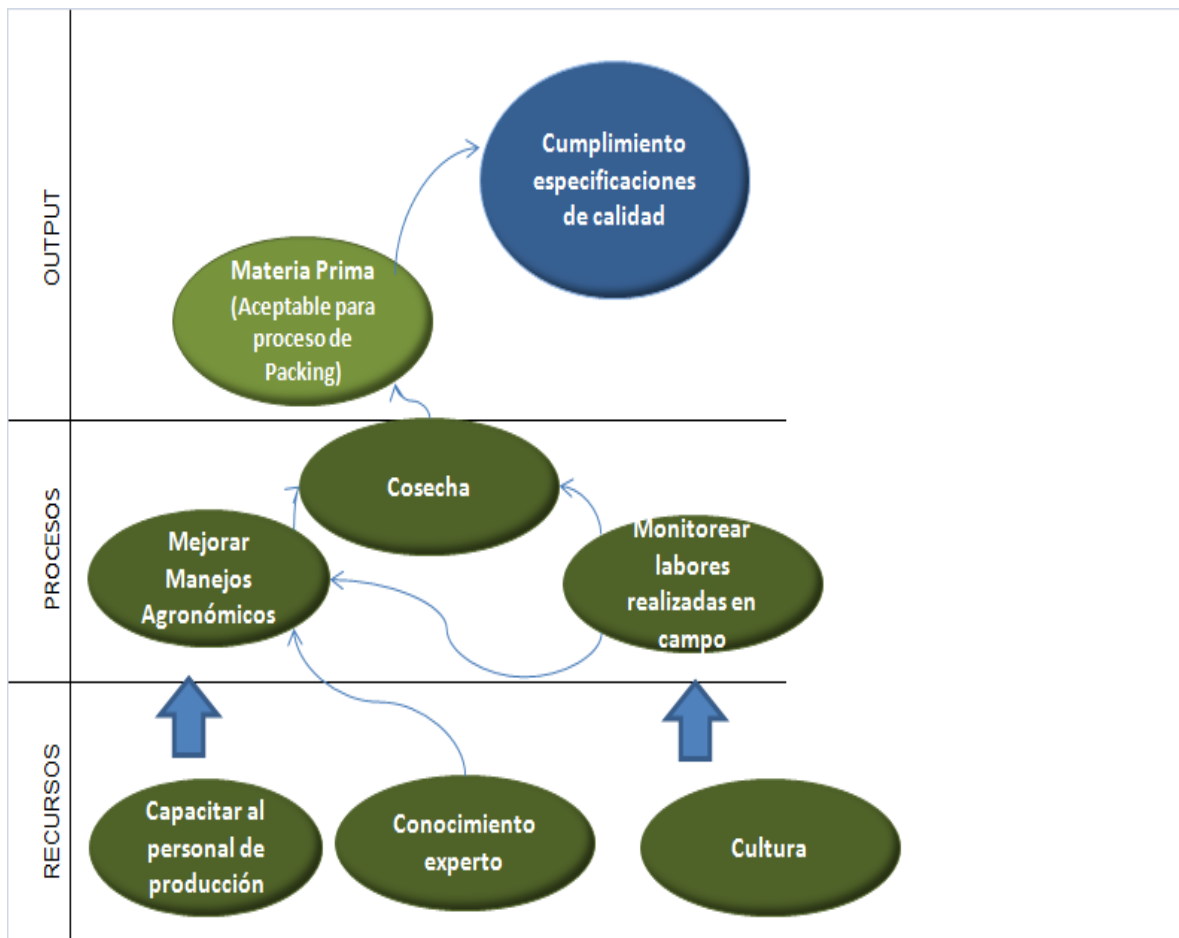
OUTPUT

Cumplimiento especificaciones de calidad

Materia Prima (Aceptable para proceso de Packing)

PROCESOS

Cosecha

Mejorar Manejos Agronómicos

Monitorear labores realizadas en campo

RECURSOS

Capacitar al personal de producción

Conocimiento experto

Cultura